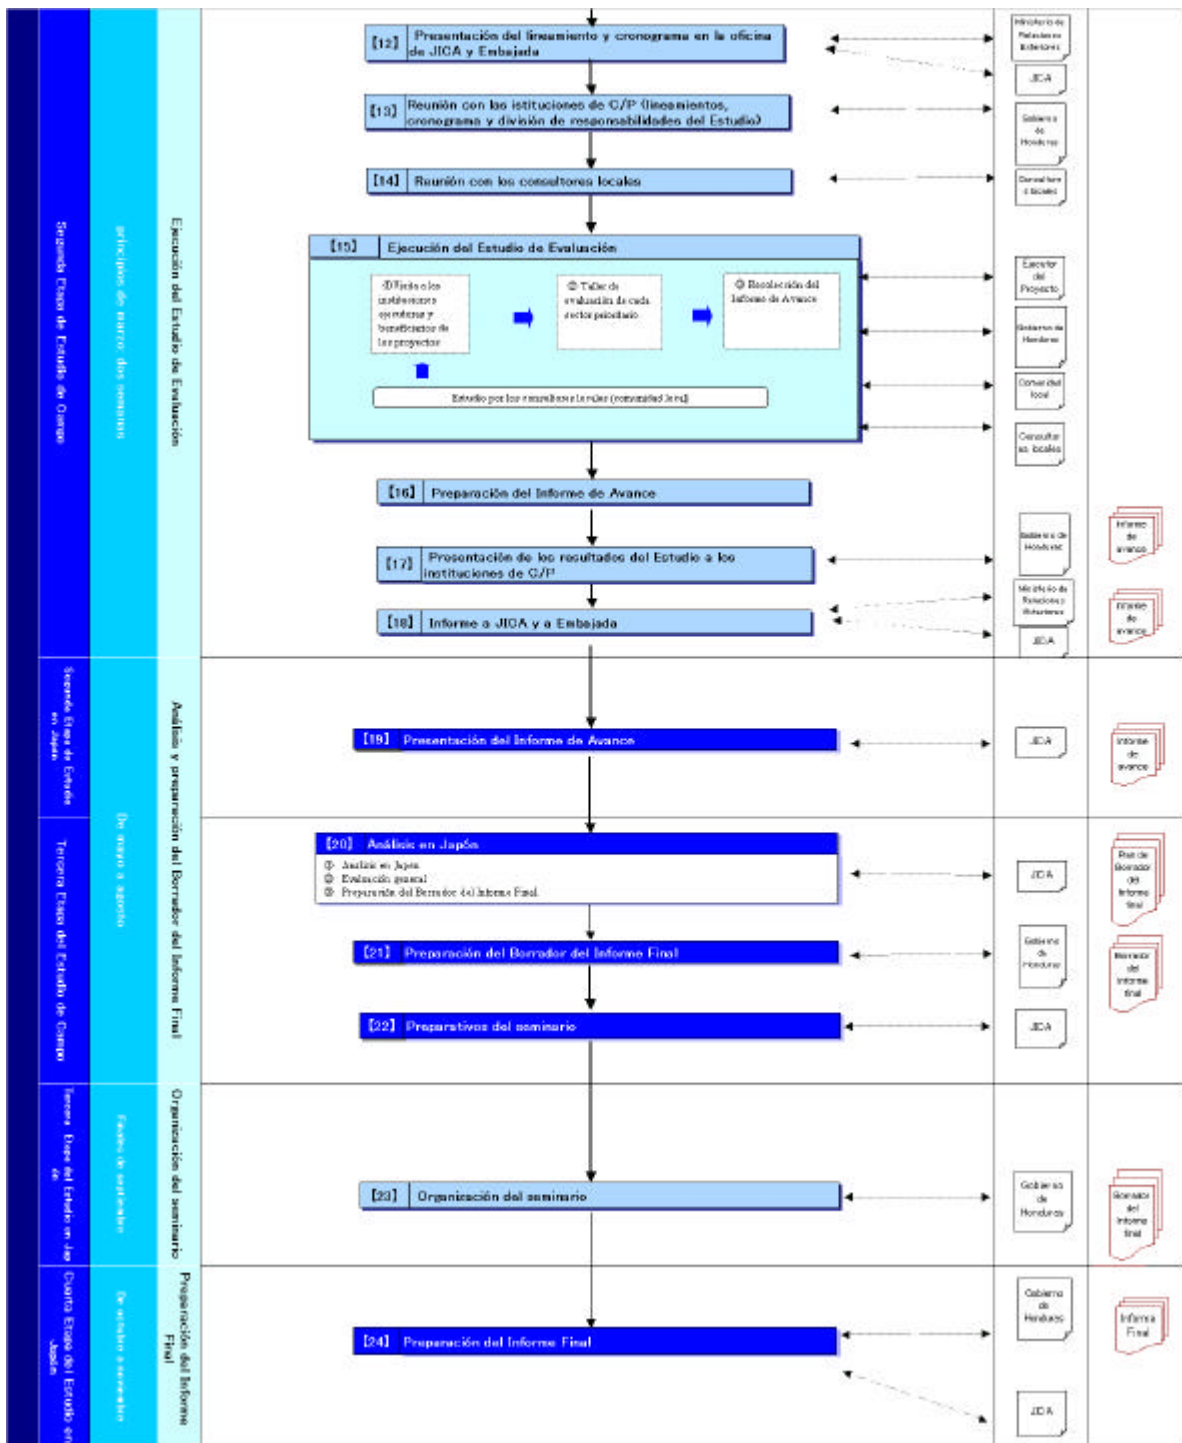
Segunda Etapa de Estudio de Campo

principios de marzo dos semanas

Ejecución del Estudio de Evaluación

【12】 Presentación del lineamiento y cronograma en la oficina de JICA y Embajada

Ministerio de Relaciones Exteriores

JICA

【13】 Reunión con las istituciones de C/P (lineamientos, cronograma y división de responsabilidades del Estudio)

Gobierno de Honduras

【14】 Reunión con los consultores locales

Consultores locales

【15】 Ejecución del Estudio de Evaluación

① Visita a las instituciones ejecutoras y beneficiarios de los proyectos

② Taller de evaluación de cada sector prioritario

③ Recolección del Informe de Avance

Estudio por los consultores locales (comunidad local)

Ejecutor del Proyecto

Gobierno de Honduras

Comunidad local

Consultores locales

【16】 Preparación del Informe de Avance

【17】 Presentación de los resultados del Estudio a las instituciones de C/P

Gobierno de Honduras

Informe de avance

【18】 Informe a JICA y a Embajada

Ministerio de Relaciones Exteriores

JICA

Informe de avance

Segunda Etapa de Estudio en Japón

Tercera Etapa del Estudio de Campo

De mayo a agosto

Análisis y preparación del Borrador del Informe Final

【19】 Presentación del Informe de Avance

JICA

Informe de avance

【20】 Análisis en Japón
① Análisis en Japón
② Evaluación general
③ Preparación del Borrador del Informe Final

JICA

Plan de Borrador de Informe final

【21】 Preparación del Borrador del Informe Final

Gobierno de Honduras

Borrador del Informe final

【22】 Preparativos del seminario

JICA

Tercera Etapa del Estudio en Japón

Finales de septiembre

Organización del seminario

【23】 Organización del seminario

Gobierno de Honduras

Borrador del Informe final

Cuarta Etapa del Estudio en Japón

De octubre a noviembre

Preparación del Informe Final

【24】 Preparación del Informe Final

Gobierno de Honduras

Informe Final

JICA